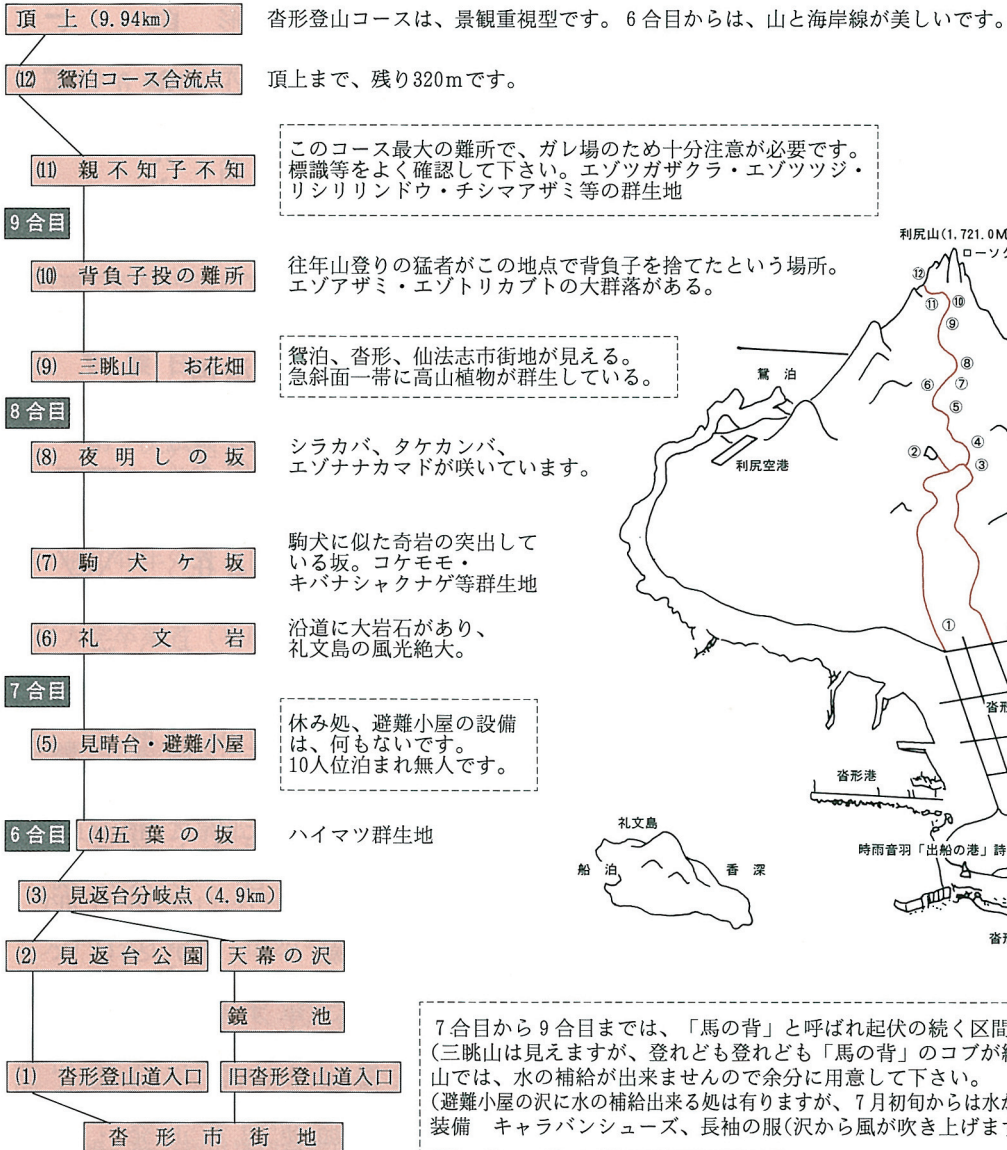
頂　上（9.94km）

沓形登山コースは、景観重視型です。６合目からは、山と海岸線が美しいです。

⑿　鴛泊コース合流点

頂上まで、残り320ｍです。

⑾　親不知子不知

このコース最大の難所で、ガレ場のため十分注意が必要です。標識等をよく確認して下さい。エゾツガザクラ・エゾツツジ・リシリリンドウ・チシマアザミ等の群生地

9合目

⑽　背負子投の難所

往年山登りの猛者がこの地点で背負子を捨てたという場所。エゾアザミ・エゾトリカブトの大群落がある。

(9)　三眺山　お花畑

鴛泊、沓形、仙法志市街地が見える。急斜面一帯に高山植物が群生している。

8合目

(8)　夜明しの坂

シラカバ、タケカンバ、エゾナナカマドが咲いています。

(7)　駒犬ケ坂

駒犬に似た奇岩の突出している坂。コケモモ・キバナシャクナゲ等群生地

(6)　礼文岩

沿道に大岩石があり、礼文島の風光絶大。

7合目

(5)　見晴台・避難小屋

休み処、避難小屋の設備は、何もないです。10人位泊まれ無人です。

6合目　(4)五葉の坂

ハイマツ群生地

(3)　見返台分岐点（4.9km）

(2)　見返台公園

天幕の沢

鏡　池

(1)　沓形登山道入口

旧沓形登山道入口

沓形市街地

利尻山(1,721.0M

ローソ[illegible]

⑫ ⑪ ⑩ ⑨ ⑧ ⑦ ⑥ ⑤ ④ ② ③ ①

鴛　泊

利尻空港

沓形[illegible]

沓形港

礼文島

船　泊

香　深

時雨音羽「出船の港」詩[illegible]

沓形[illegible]

７合目から９合目までは、「馬の背」と呼ばれ起伏の続く区間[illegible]
（三眺山は見えますが、登れども登れども「馬の背」のコブが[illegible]
山では、水の補給が出来ませんので余分に用意して下さい。
（避難小屋の沢に水の補給出来る処は有りますが、７月初旬からは水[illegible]
装備　キャラバンシューズ、長袖の服(沢から風が吹き上げま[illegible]